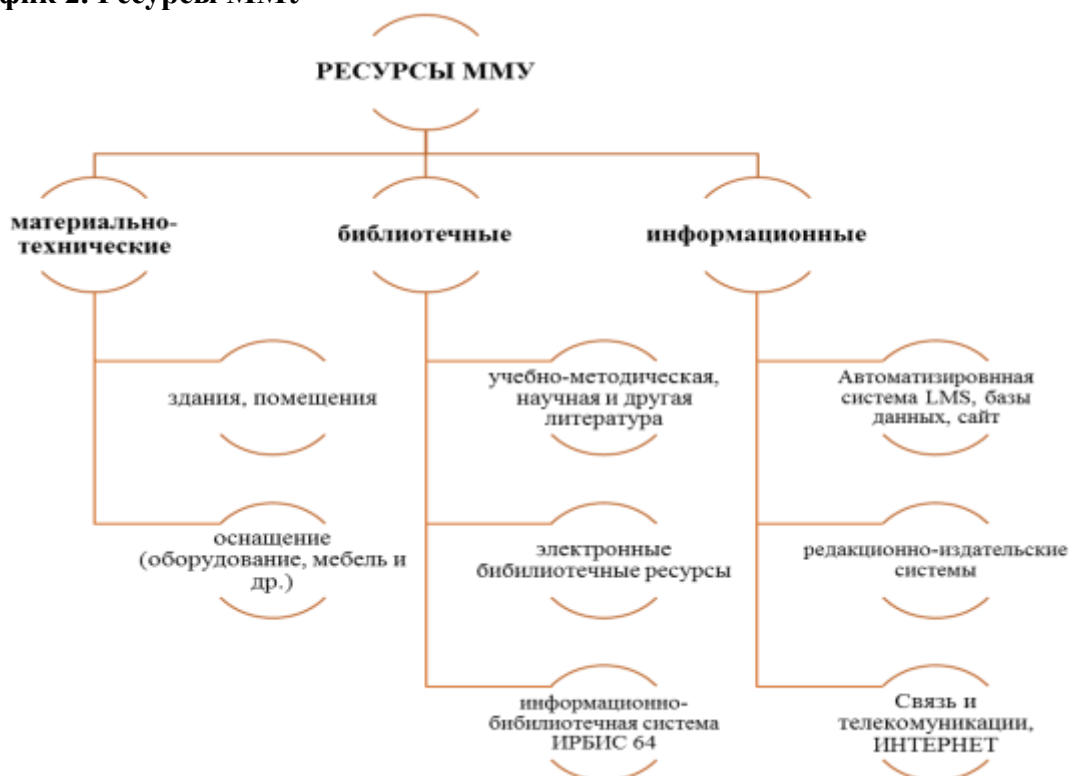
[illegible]фик 2. Ресурсы ММУ

РЕСУРСЫ ММУ

материально-технические

библиотечные

информационные

здания, помещения

оснащение (оборудование, мебель и др.)

учебно-методическая, научная и другая литература

электронные бибилиотечные ресурсы

информационно-библиотечная система ИРБИС 64

Автоматизировнная система LMS, базы данных, сайт

редакционно-издательские системы

Связь и телекомуникации, ИНТЕРНЕТ